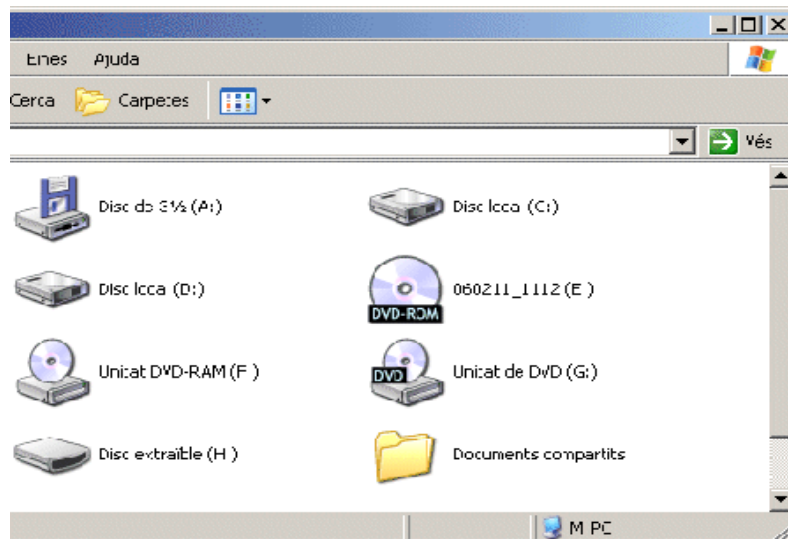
Eines Ajuda

Cerca Carpetes

Vés

Disc de 3½ (A:)

Disc local (C:)

Disc local (D:)

060211_1112 (E:)

DVD-ROM

Unitat DVD-RAM (F:)

DVD

Unitat de DVD (G:)

Disc extraïble (H:)

Documents compartits

M PC